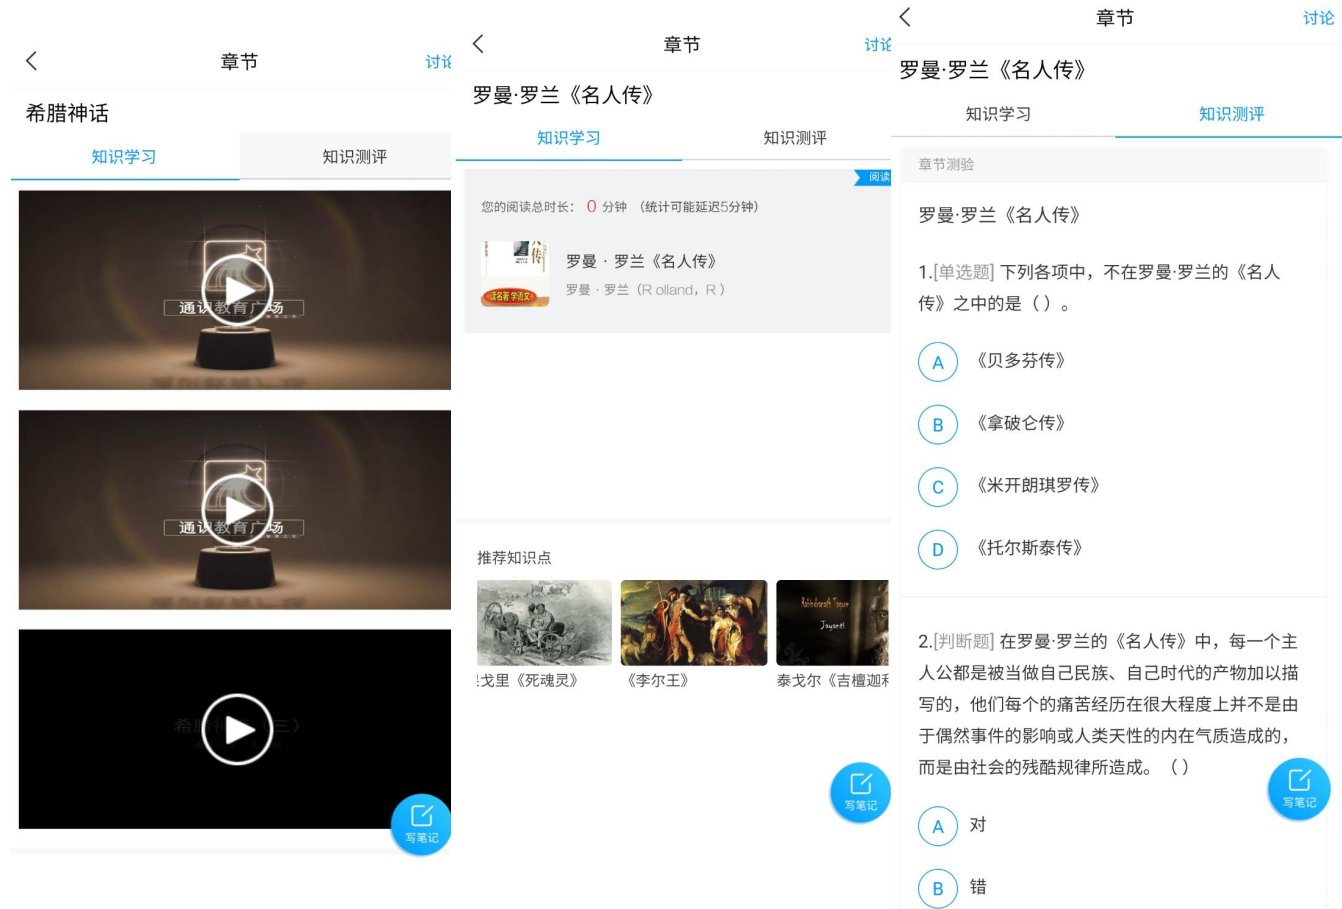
章节
讨论

希腊神话

知识学习
知识测评

通识教育广场

通识教育广场

希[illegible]（三）

写笔记

章节
讨论

罗曼·罗兰《名人传》

知识学习
知识测评

阅读

您的阅读总时长：0 分钟 （统计可能延迟5分钟）

罗曼 · 罗兰《名人传》
罗曼 · 罗兰（R olland，R）

推荐知识点

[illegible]戈里《死魂灵》
《李尔王》
泰戈尔《吉檀迦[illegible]

写笔记

章节
讨论

罗曼·罗兰《名人传》

知识学习
知识测评

章节测验

罗曼·罗兰《名人传》

1.[单选题] 下列各项中，不在罗曼·罗兰的《名人传》之中的是（）。

A 《贝多芬传》
B 《拿破仑传》
C 《米开朗琪罗传》
D 《托尔斯泰传》

2.[判断题] 在罗曼·罗兰的《名人传》中，每一个主人公都是被当做自己民族、自己时代的产物加以描写的，他们每个的痛苦经历在很大程度上并不是由于偶然事件的影响或人类天性的内在气质造成的，而是由社会的残酷规律所造成。（）

A 对
B 错

写笔记